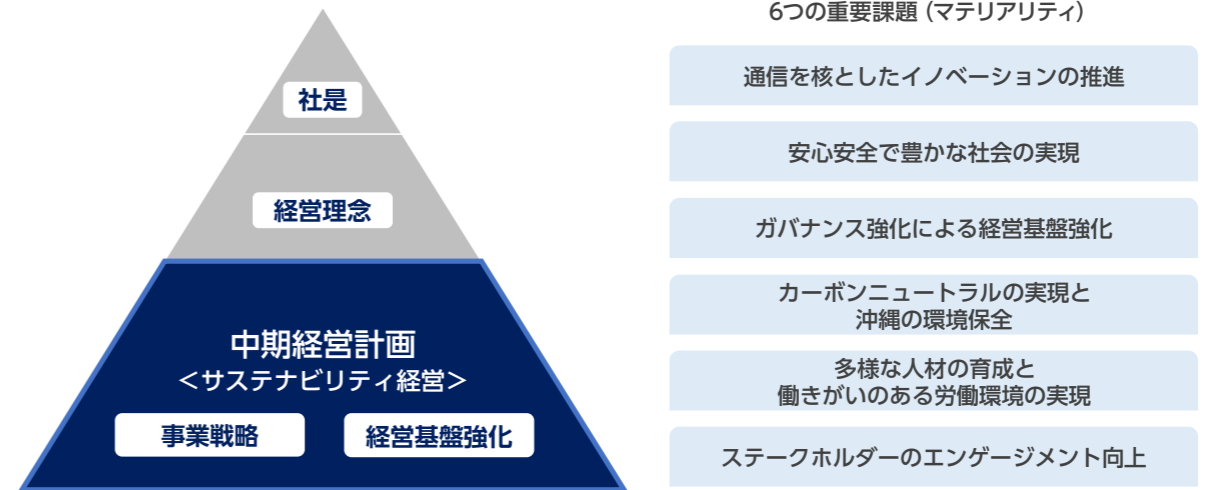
社是

経営理念

中期経営計画
＜サステナビリティ経営＞

事業戦略

経営基盤強化

6つの重要課題（マテリアリティ）

通信を核としたイノベーションの推進

安心安全で豊かな社会の実現

ガバナンス強化による経営基盤強化

カーボンニュートラルの実現と沖縄の環境保全

多様な人材の育成と働きがいのある労働環境の実現

ステークホルダーのエンゲージメント向上